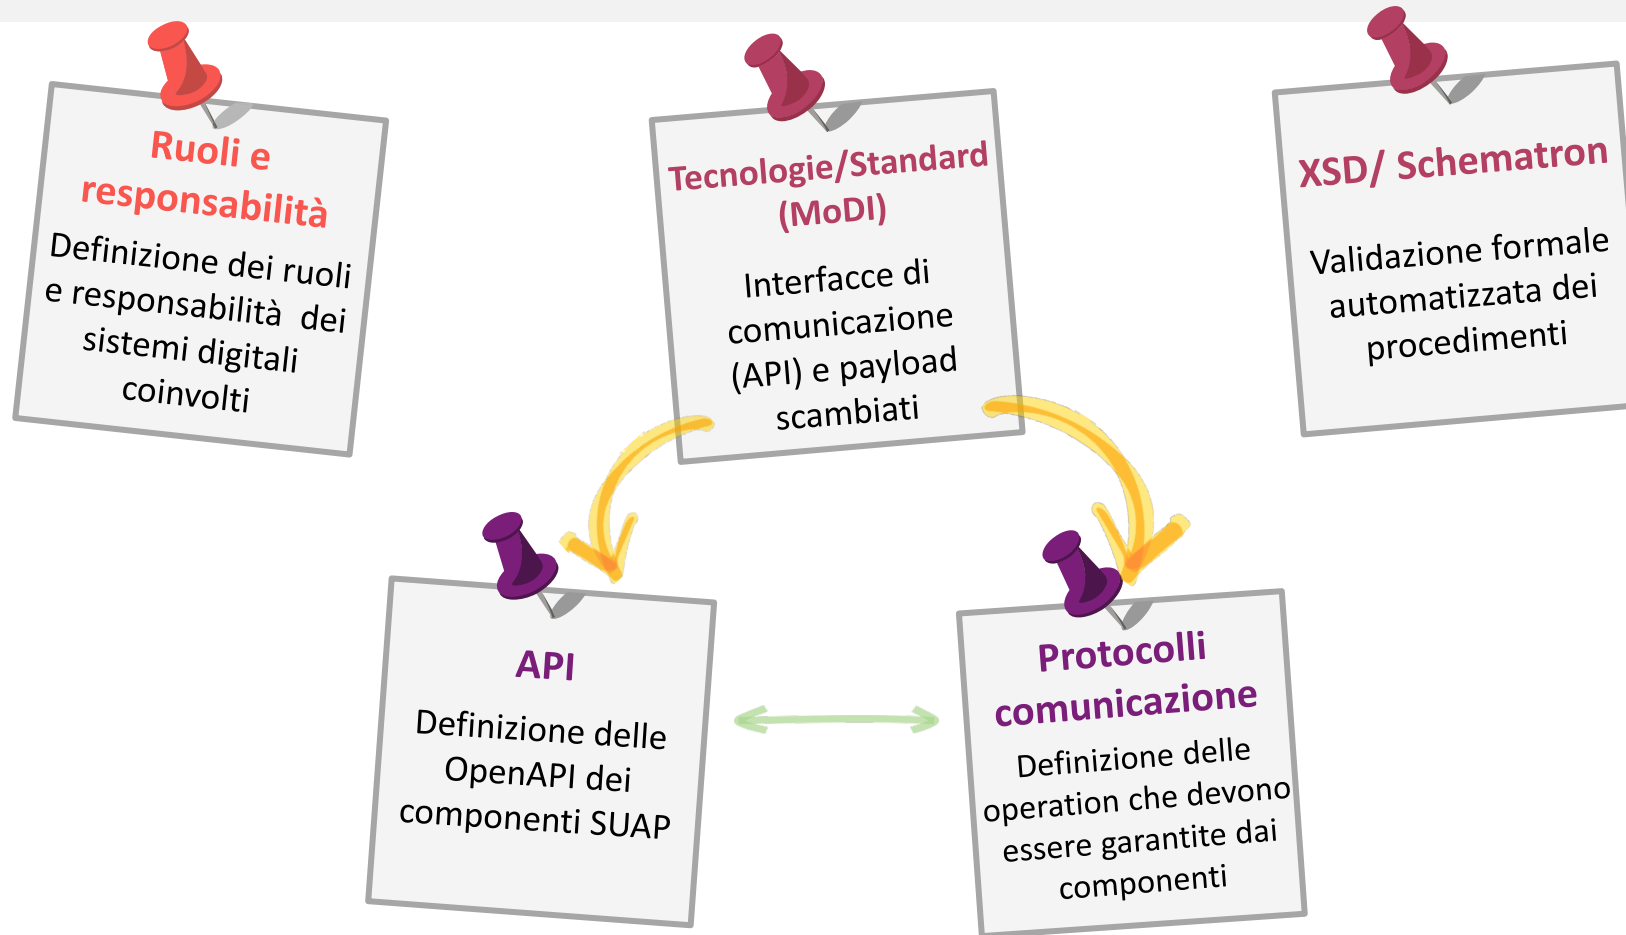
Ruoli e responsabilità

Definizione dei ruoli e responsabilità dei sistemi digitali coinvolti

Tecnologie/Standard (MoDI)

Interfacce di comunicazione (API) e payload scambiati

XSD/ Schematron

Validazione formale automatizzata dei procedimenti

API

Definizione delle OpenAPI dei componenti SUAP

Protocolli comunicazione

Definizione delle operation che devono essere garantite dai componenti